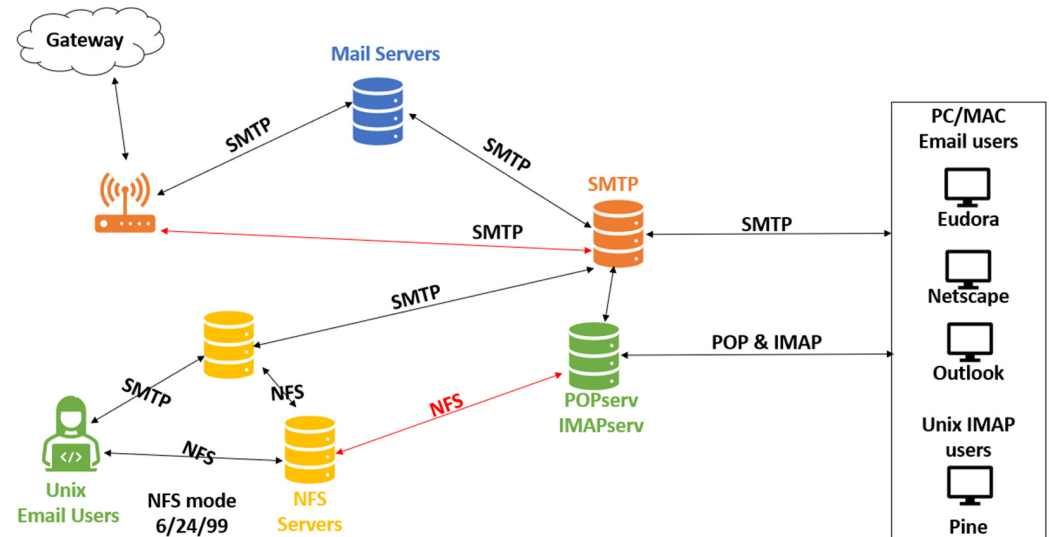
Gateway

Mail Servers

SMTP

SMTP

SMTP

SMTP

SMTP

SMTP

PC/MAC Email users

Eudora

Netscape

Outlook

Unix IMAP users

Pine

POP & IMAP

SMTP

NFS

NFS

NFS

POPserv IMAPserv

Unix Email Users

NFS mode 6/24/99

NFS Servers